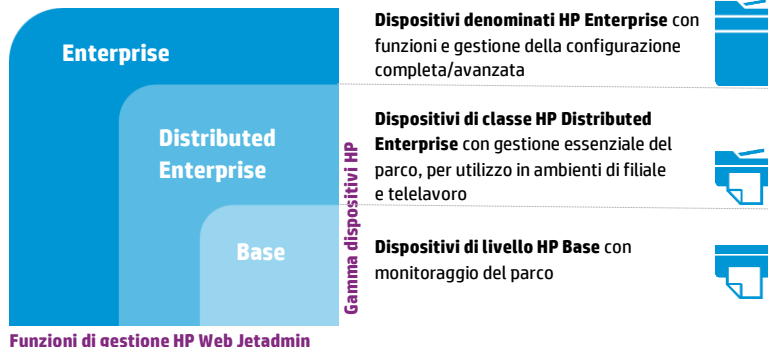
Enterprise

Distributed Enterprise

Base

Gamma dispositivi HP

Funzioni di gestione HP Web Jetadmin

**Dispositivi denominati HP Enterprise** con funzioni e gestione della configurazione completa/avanzata

**Dispositivi di classe HP Distributed Enterprise** con gestione essenziale del parco, per utilizzo in ambienti di filiale e telelavoro

**Dispositivi di livello HP Base** con monitoraggio del parco